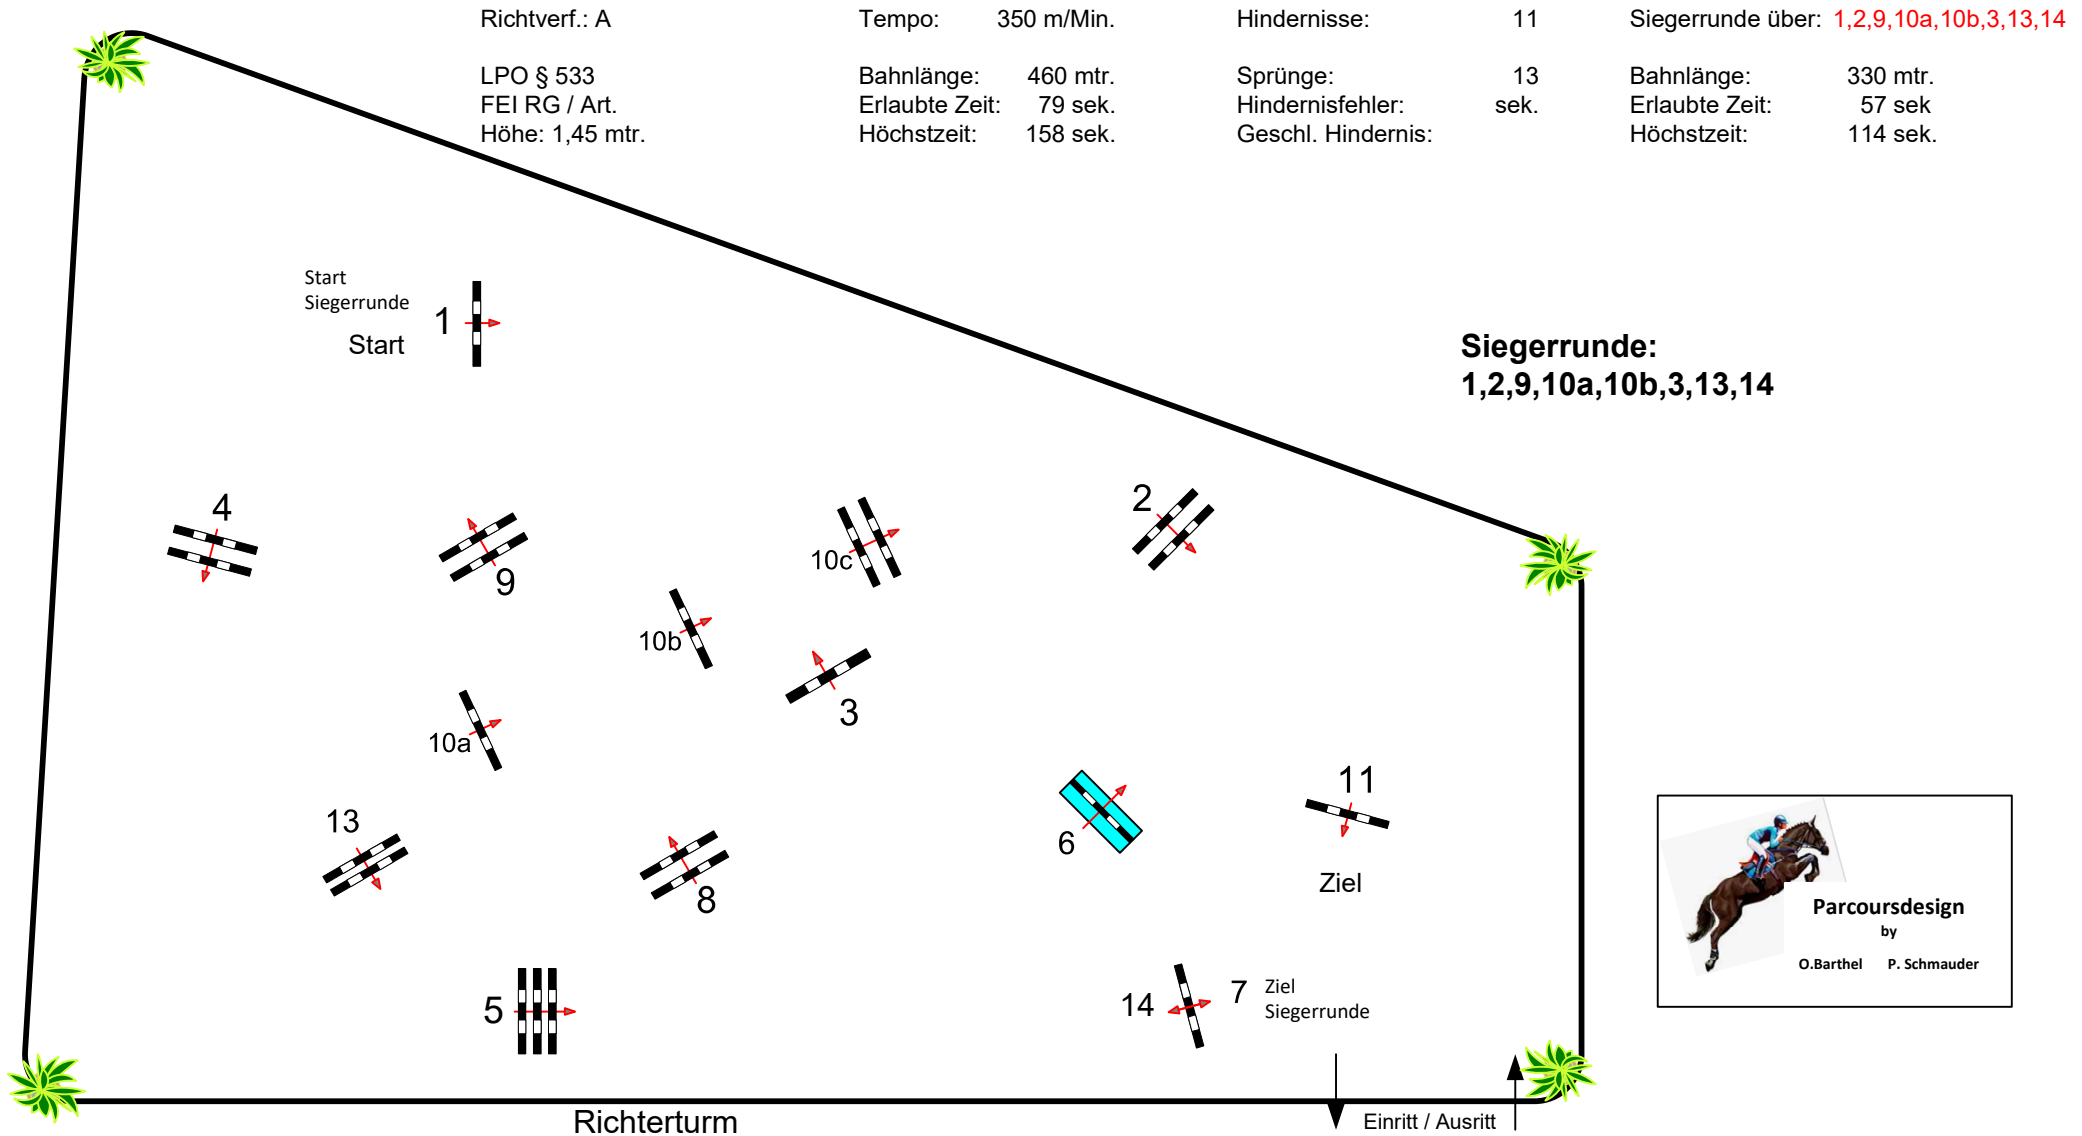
Richtverf.: A

LPO § 533
FEI RG / Art.
Höhe: 1,45 mtr.

Tempo: 350 m/Min.

Bahnlänge: 460 mtr.
Erlaubte Zeit: 79 sek.
Höchstzeit: 158 sek.

Hindernisse: 11

Sprünge: 13
Hindernisfehler: sek.
Geschl. Hindernis:

Siegerrunde über: 1,2,9,10a,10b,3,13,14

Bahnlänge: 330 mtr.
Erlaubte Zeit: 57 sek
Höchstzeit: 114 sek.

Start
Siegerrunde

Start

1

Siegerrunde:
1,2,9,10a,10b,3,13,14

4

9

10c

2

10b

3

10a

11

6

Ziel

13

8

Parcoursdesign
by
O.Barthel P. Schmauder

5

14

7

Ziel
Siegerrunde

Richterturm

Einritt / Ausritt